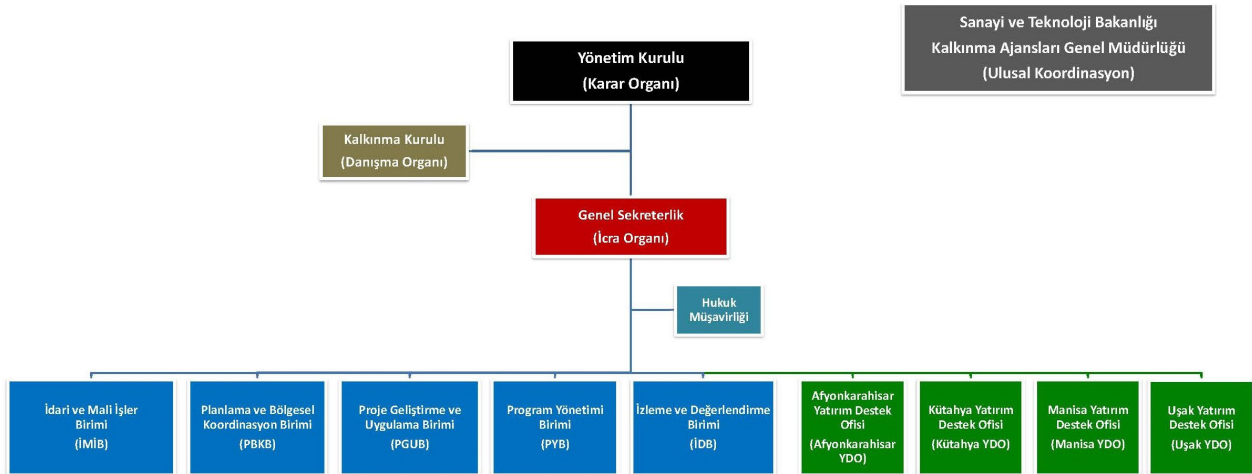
Sanayi ve Teknoloji Bakanlığı
Kalkınma Ajansları Genel Müdürlüğü
(Ulusal Koordinasyon)

Yönetim Kurulu
(Karar Organı)

Kalkınma Kurulu
(Danışma Organı)

Genel Sekreterlik
(İcra Organı)

Hukuk Müşavirliği

İdari ve Mali İşler Birimi
(İMİB)

Planlama ve Bölgesel Koordinasyon Birimi
(PBKB)

Proje Geliştirme ve Uygulama Birimi
(PGUB)

Program Yönetimi Birimi
(PYB)

İzleme ve Değerlendirme Birimi
(İDB)

Afyonkarahisar Yatırım Destek Ofisi
(Afyonkarahisar YDO)

Kütahya Yatırım Destek Ofisi
(Kütahya YDO)

Manisa Yatırım Destek Ofisi
(Manisa YDO)

Uşak Yatırım Destek Ofisi
(Uşak YDO)